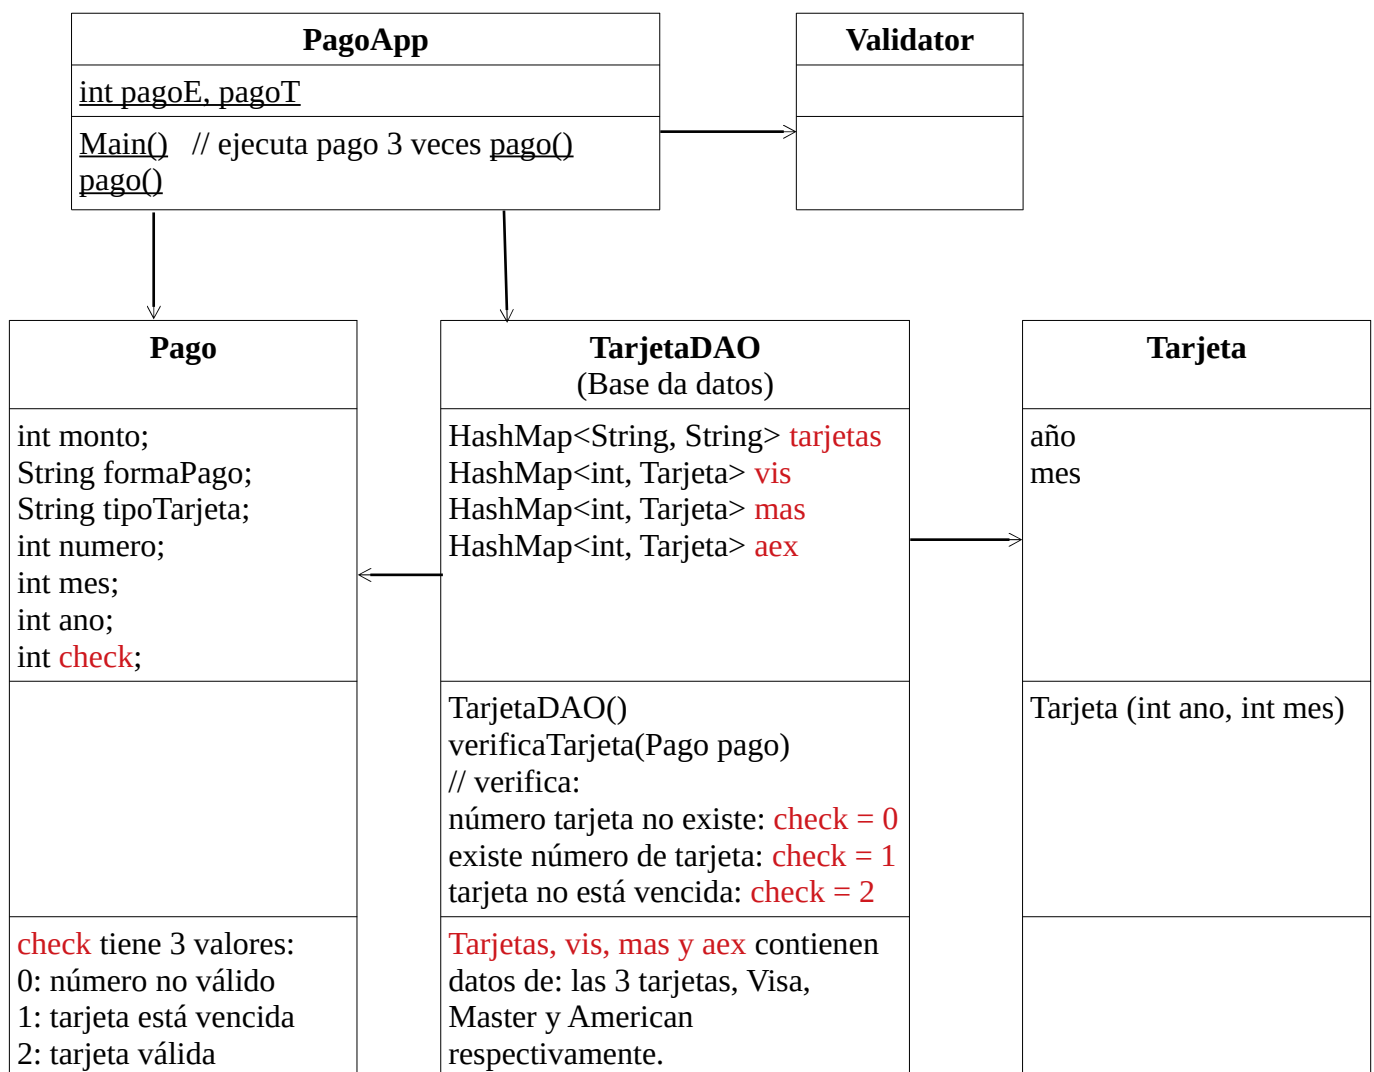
PagoApp

int pagoE, pagoT

Main() // ejecuta pago 3 veces pago()
pago()

Validator

Pago

int monto;
String formaPago;
String tipoTarjeta;
int numero;
int mes;
int ano;
int check;

check tiene 3 valores:
0: número no válido
1: tarjeta está vencida
2: tarjeta válida

TarjetaDAO
(Base da datos)

HashMap<String, String> tarjetas
HashMap<int, Tarjeta> vis
HashMap<int, Tarjeta> mas
HashMap<int, Tarjeta> aex

TarjetaDAO()
verificaTarjeta(Pago pago)
// verifica:
número tarjeta no existe: check = 0
existe número de tarjeta: check = 1
tarjeta no está vencida: check = 2

Tarjetas, vis, mas y aex contienen datos de: las 3 tarjetas, Visa, Master y American respectivamente.

Tarjeta

año
mes

Tarjeta (int ano, int mes)